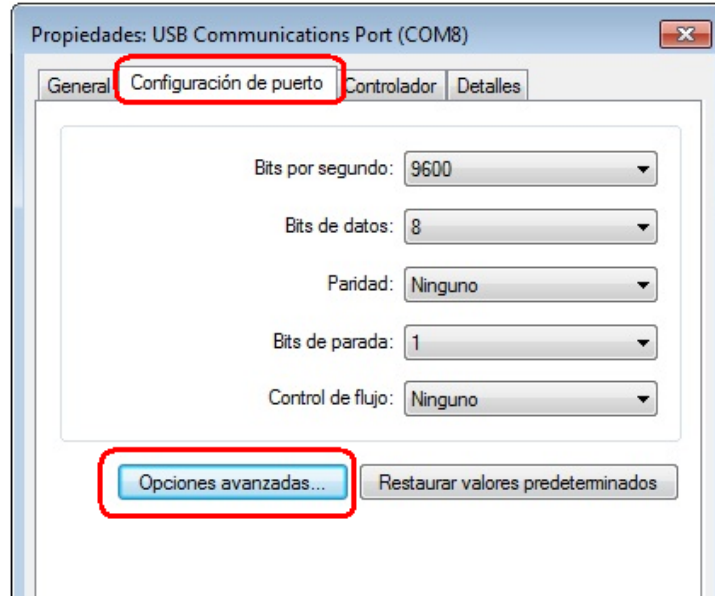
Propiedades: USB Communications Port (COM8)

General | Configuración de puerto | Controlador | Detalles

Bits por segundo: 9600

Bits de datos: 8

Paridad: Ninguno

Bits de parada: 1

Control de flujo: Ninguno

Opciones avanzadas...

Restaurar valores predeterminados